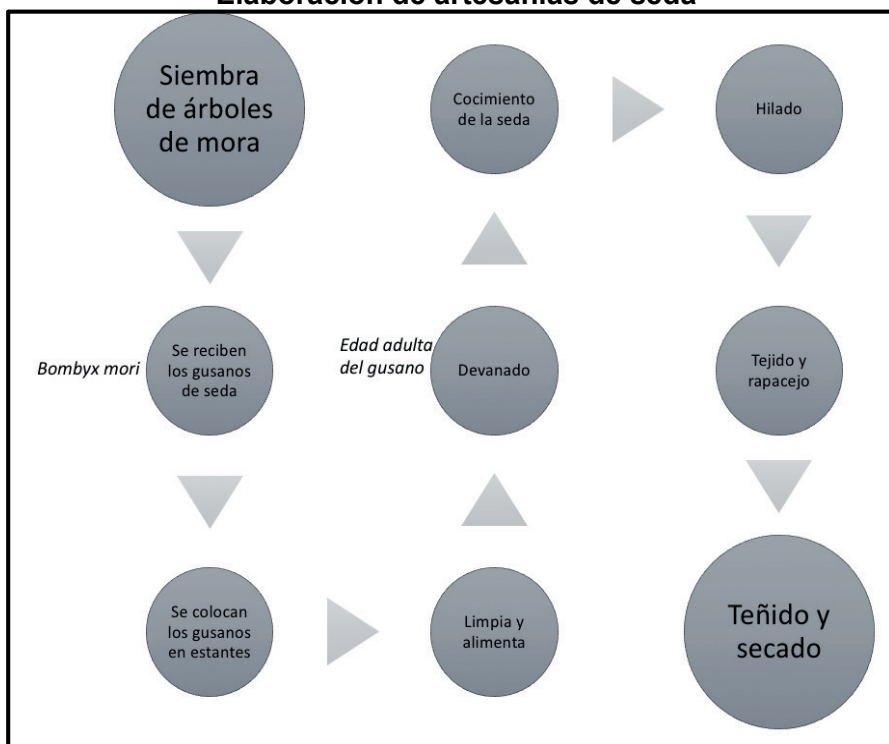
Elaboración de artesanías de seda

Siembra de árboles de mora

Bombyx mori

Se reciben los gusanos de seda

Se colocan los gusanos en estantes

Limpia y alimenta

Edad adulta del gusano

Devanado

Cocimiento de la seda

Hilado

Tejido y rapacejo

Teñido y secado